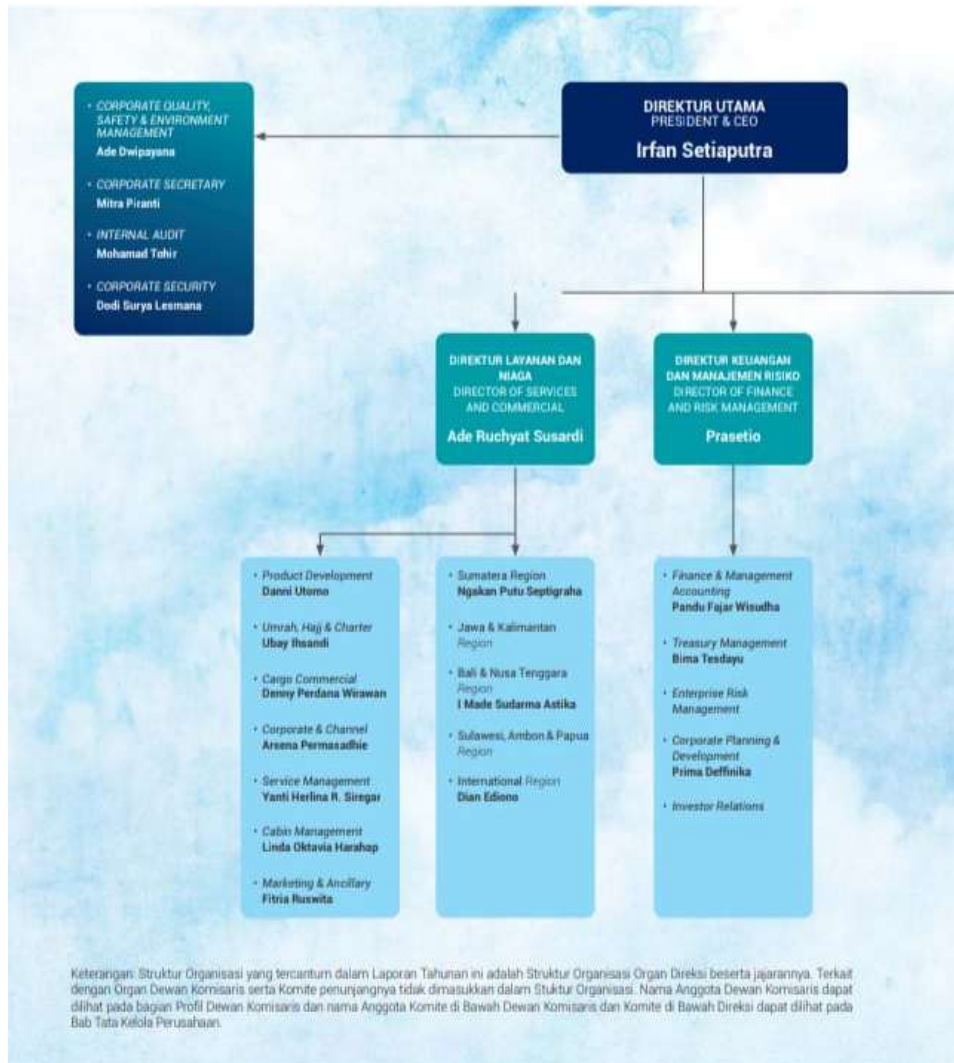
DIREKTUR UTAMA
PRESIDENT & CEO
Irfan Setiaputra

• CORPORATE QUALITY, SAFETY & ENVIRONMENT MANAGEMENT
Ade Dwipayana

• CORPORATE SECRETARY
Mitra Piranti

• INTERNAL AUDIT
Mohamad Tohir

• CORPORATE SECURITY
Dodi Surya Lesmana

DIREKTUR LAYANAN DAN NIAGA
DIRECTOR OF SERVICES AND COMMERCIAL
Ade Ruchyat Susardi

DIREKTUR KEUANGAN DAN MANAJEMEN RISIKO
DIRECTOR OF FINANCE AND RISK MANAGEMENT
Prasetio

• Product Development
Danni Utomo

• Umrah, Hajj & Charter
Ubay Ihsandi

• Cargo Commercial
Denny Perdana Wirawan

• Corporate & Channel
Arsena Permasadhie

• Service Management
Yanti Herlina R. Siregar

• Cabin Management
Linda Oktavia Harahap

• Marketing & Ancillary
Fitria Ruswita

• Sumatera Region
Ngakan Putu Septigraha

• Jawa & Kalimantan Region

• Bali & Nusa Tenggara Region
I Made Sudarma Astika

• Sulawesi, Ambon & Papua Region

• International Region
Dian Ediono

• Finance & Management Accounting
Pandu Fajar Wisudha

• Treasury Management
Bima Tesdayu

• Enterprise Risk Management

• Corporate Planning & Development
Prima Deffinika

• Investor Relations

Keterangan: Struktur Organisasi yang tercantum dalam Laporan Tahunan ini adalah Struktur Organisasi Organ Direksi beserta jajarannya. Terkait dengan Organ Dewan Komisaris serta Komite penunjangnya tidak dimasukkan dalam Stuktur Organisasi. Nama Anggota Dewan Komisaris dapat dilihat pada bagian Profil Dewan Komisaris dan nama Anggota Komite di Bawah Dewan Komisaris dan Komite di Bawah Direksi dapat dilihat pada Bab Tata Kelola Perusahaan.